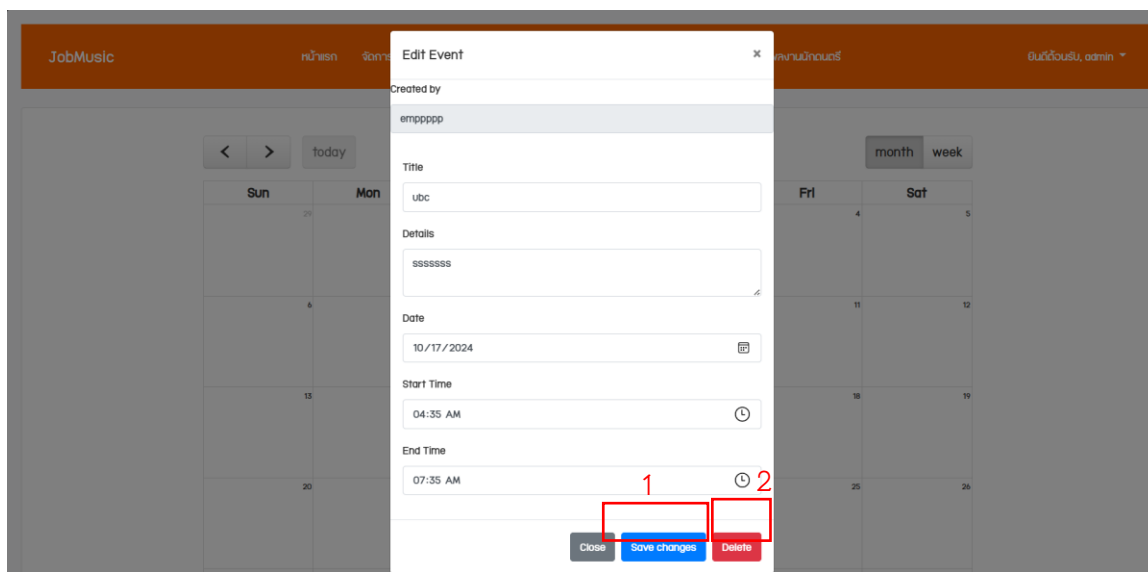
JobMusic

หน้าแรก จัดกา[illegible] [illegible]งานนักดนตรี

ยินดีต้อนรับ, admin

today

month week

Sun Mon Fri Sat

29 4 5
6 11 12
13 18 19
20 25 26

Edit Event ×

Created by

empppppp

Title

ubc

Details

sssssss

Date

10/17/2024

Start Time

04:35 AM

End Time

07:35 AM

1 2

Close Save changes Delete